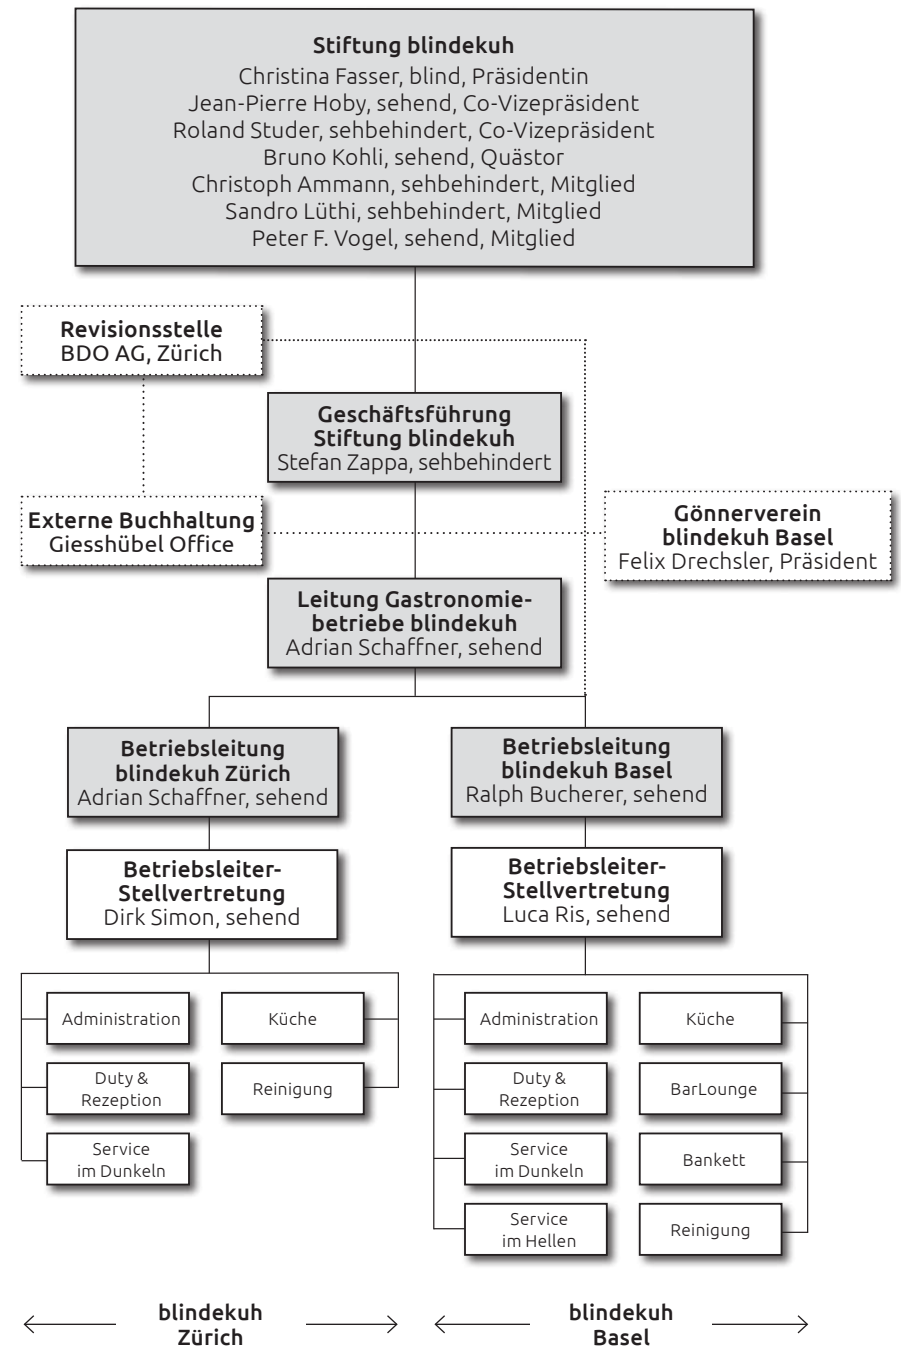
Stiftung blindekuh
Christina Fasser, blind, Präsidentin
Jean-Pierre Hoby, sehend, Co-Vizepräsident
Roland Studer, sehbehindert, Co-Vizepräsident
Bruno Kohli, sehend, Quästor
Christoph Ammann, sehbehindert, Mitglied
Sandro Lüthi, sehbehindert, Mitglied
Peter F. Vogel, sehend, Mitglied

Revisionsstelle
BDO AG, Zürich

Geschäftsführung
Stiftung blindekuh
Stefan Zappa, sehbehindert

Externe Buchhaltung
Giesshübel Office

Gönnerverein
blindekuh Basel
Felix Drechsler, Präsident

Leitung Gastronomiebetriebe blindekuh
Adrian Schaffner, sehend

Betriebsleitung
blindekuh Zürich
Adrian Schaffner, sehend

Betriebsleitung
blindekuh Basel
Ralph Bucherer, sehend

Betriebsleiter-Stellvertretung
Dirk Simon, sehend

Betriebsleiter-Stellvertretung
Luca Ris, sehend

Administration

Küche

Duty & Rezeption

Reinigung

Service im Dunkeln

Administration

Küche

Duty & Rezeption

BarLounge

Service im Dunkeln

Bankett

Service im Hellen

Reinigung

blindekuh Zürich

blindekuh Basel